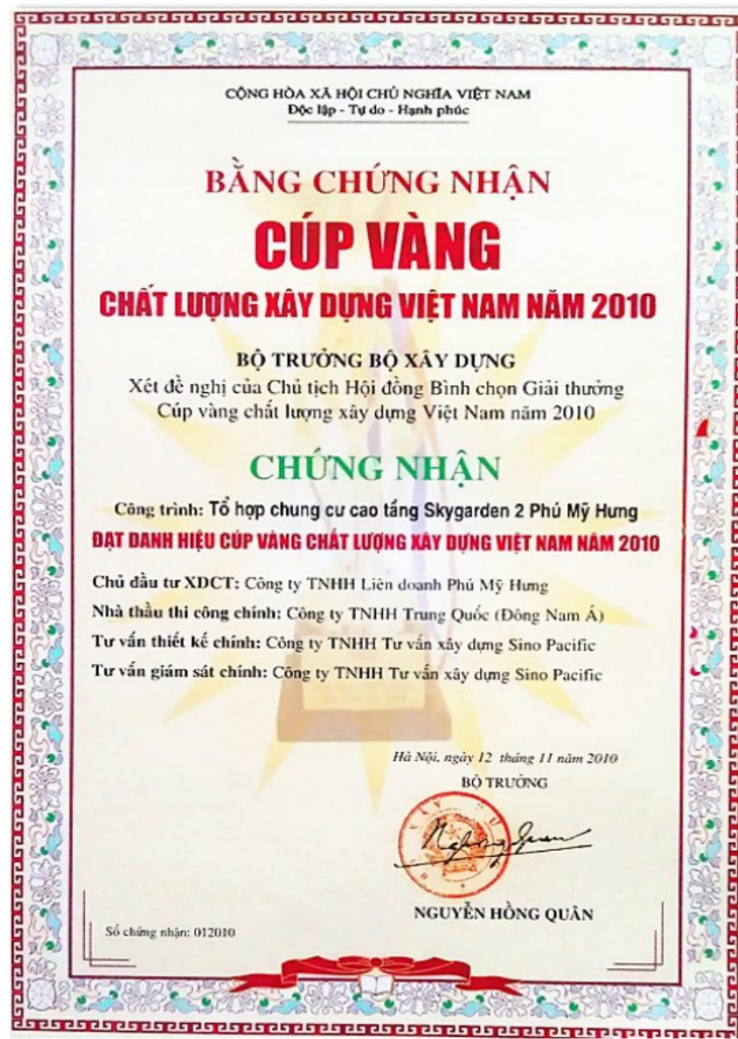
CỘNG HÒA XÃ HỘI CHỦ NGHĨA VIỆT NAM
Độc lập - Tự do - Hạnh phúc

BẰNG CHỨNG NHẬN
CÚP VÀNG
CHẤT LƯỢNG XÂY DỰNG VIỆT NAM NĂM 2010

BỘ TRƯỞNG BỘ XÂY DỰNG
Xét đề nghị của Chủ tịch Hội đồng Bình chọn Giải thưởng Cúp vàng chất lượng xây dựng Việt Nam năm 2010

CHỨNG NHẬN

Công trình: Tổ hợp chung cư cao tầng Skygarden 2 Phú Mỹ Hưng
ĐẠT DANH HIỆU CÚP VÀNG CHẤT LƯỢNG XÂY DỰNG VIỆT NAM NĂM 2010

Chủ đầu tư XDCT: Công ty TNHH Liên doanh Phú Mỹ Hưng
Nhà thầu thi công chính: Công ty TNHH Trung Quốc (Đông Nam Á)
Tư vấn thiết kế chính: Công ty TNHH Tư vấn xây dựng Sino Pacific
Tư vấn giám sát chính: Công ty TNHH Tư vấn xây dựng Sino Pacific

Hà Nội, ngày 12 tháng 11 năm 2010
BỘ TRƯỞNG

NGUYỄN HỒNG QUÂN

Số chứng nhận: 012010